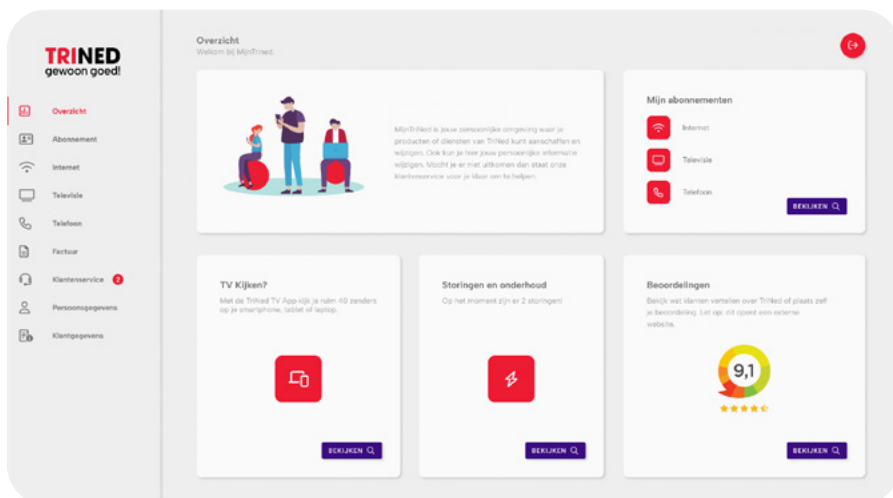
TRINED
gewoon goed!

Overzicht
Abonnement
Internet
Televisie
Telefoon
Factuur
Klantenservice 2
Persoonsgegevens
Klantgegevens

Overzicht
Welkom bij MijnTrined.

MijnTriNed is jouw persoonlijke omgeving waar je producten of diensten van TriNed kunt aanschaffen en wijzigen. Ook kun je hier jouw persoonlijke informatie wijzigen. Mocht je er niet uitkomen dan staat onze klantenservice voor je klaar om te helpen.

Mijn abonnementen
Internet
Televisie
Telefoon
BEKIJKEN

TV Kijken?
Met de Trined TV App kijk je ruim 40 zenders op je smartphone, tablet of laptop.
BEKIJKEN

Storingen en onderhoud
Op het moment zijn er 2 storingen!
BEKIJKEN

Beoordelingen
Bekijk wat klanten vertellen over TriNed of plaats zelf je beoordeling. Let op: dit opent een externe website.
9,1
BEKIJKEN